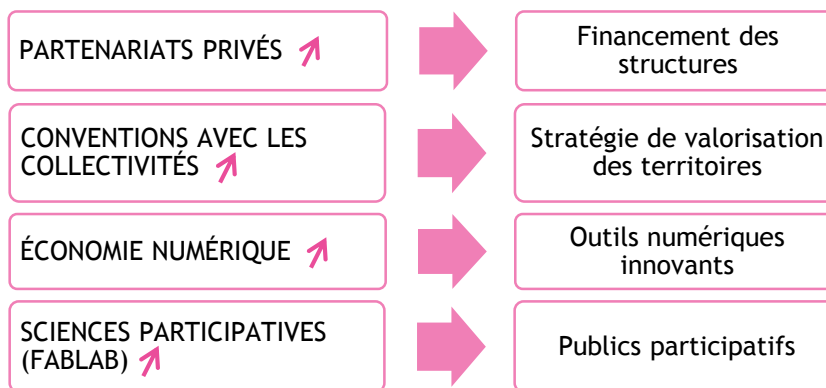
PARTENARIATS PRIVÉS

Financement des structures

CONVENTIONS AVEC LES COLLECTIVITÉS

Stratégie de valorisation des territoires

ÉCONOMIE NUMÉRIQUE

Outils numériques innovants

SCIENCES PARTICIPATIVES (FABLAB)

Publics participatifs